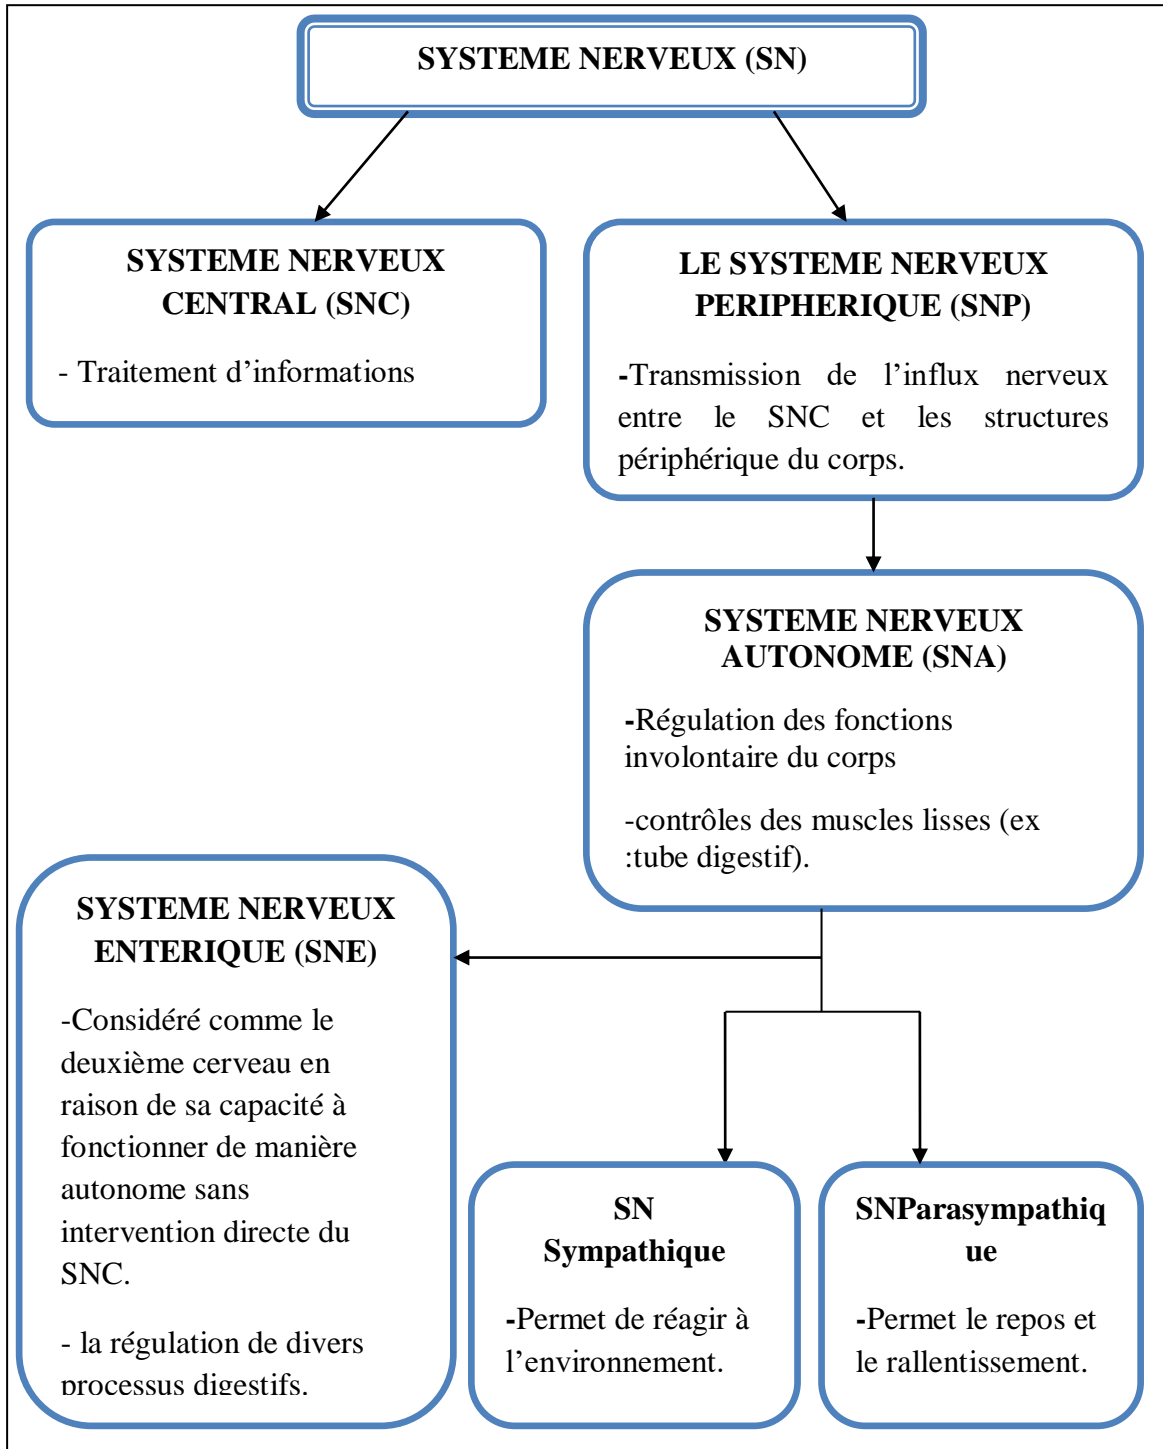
SYSTEME NERVEUX (SN)

SYSTEME NERVEUX CENTRAL (SNC)

- Traitement d'informations

LE SYSTEME NERVEUX PERIPHERIQUE (SNP)

-Transmission de l'influx nerveux entre le SNC et les structures périphérique du corps.

SYSTEME NERVEUX AUTONOME (SNA)

-Régulation des fonctions involontaire du corps

-contrôles des muscles lisses (ex :tube digestif).

SYSTEME NERVEUX ENTERIQUE (SNE)

-Considéré comme le deuxième cerveau en raison de sa capacité à fonctionner de manière autonome sans intervention directe du SNC.

- la régulation de divers processus digestifs.

SN Sympathique

-Permet de réagir à l'environnement.

SNParasympathique

-Permet le repos et le rallentissement.